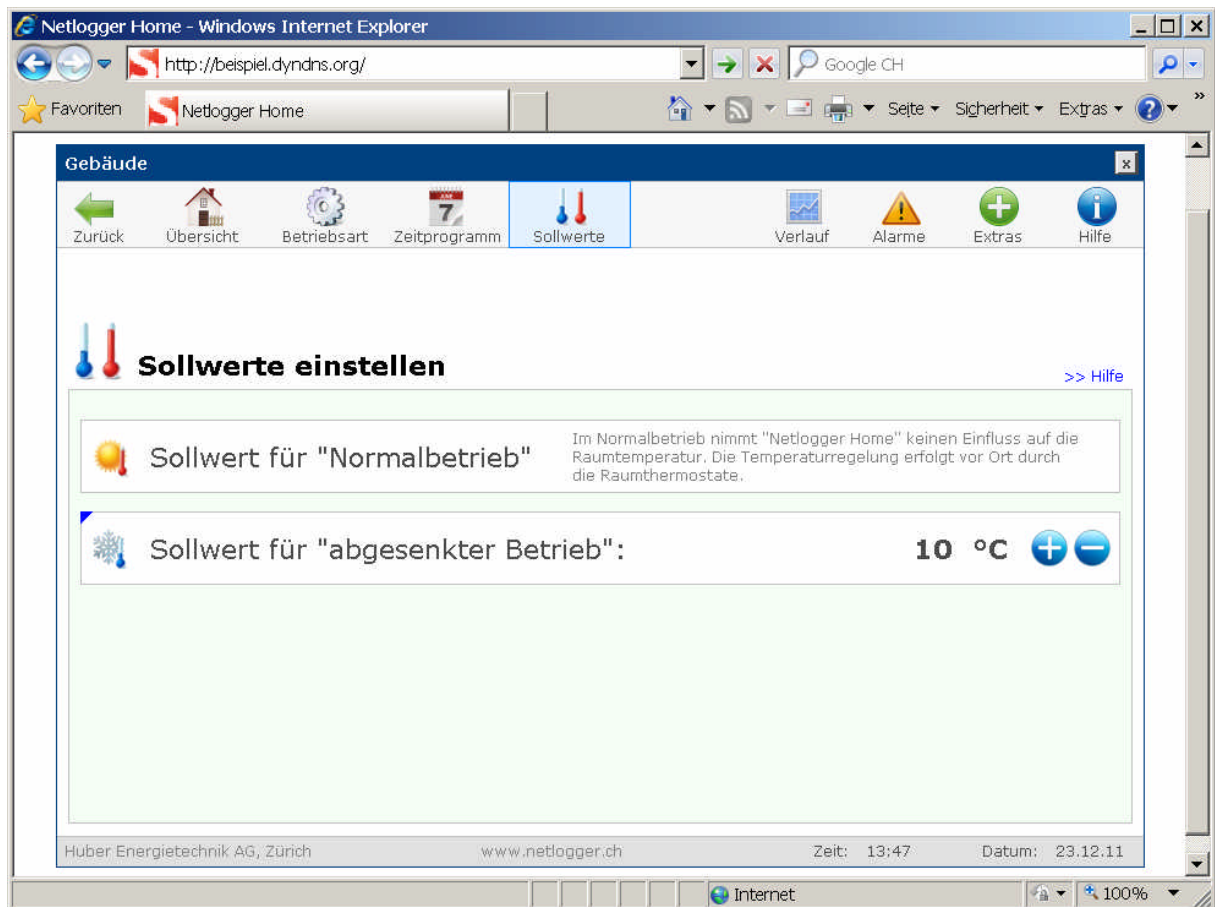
Netlogger Home - Windows Internet Explorer

http://beispiel.dyndns.org/

Google CH

Favoriten

Netlogger Home

Seite ▾ Sicherheit ▾ Extras ▾

Gebäude

Zurück

Übersicht

Betriebsart

Zeitprogramm

Sollwerte

Verlauf

Alarme

Extras

Hilfe

Sollwerte einstellen

>> Hilfe

Sollwert für "Normalbetrieb"

Im Normalbetrieb nimmt "Netlogger Home" keinen Einfluss auf die Raumtemperatur. Die Temperaturregelung erfolgt vor Ort durch die Raumthermostate.

Sollwert für "abgesenkter Betrieb":

10 °C

Huber Energietechnik AG, Zürich

www.netlogger.ch

Zeit: 13:47

Datum: 23.12.11

Internet

100%